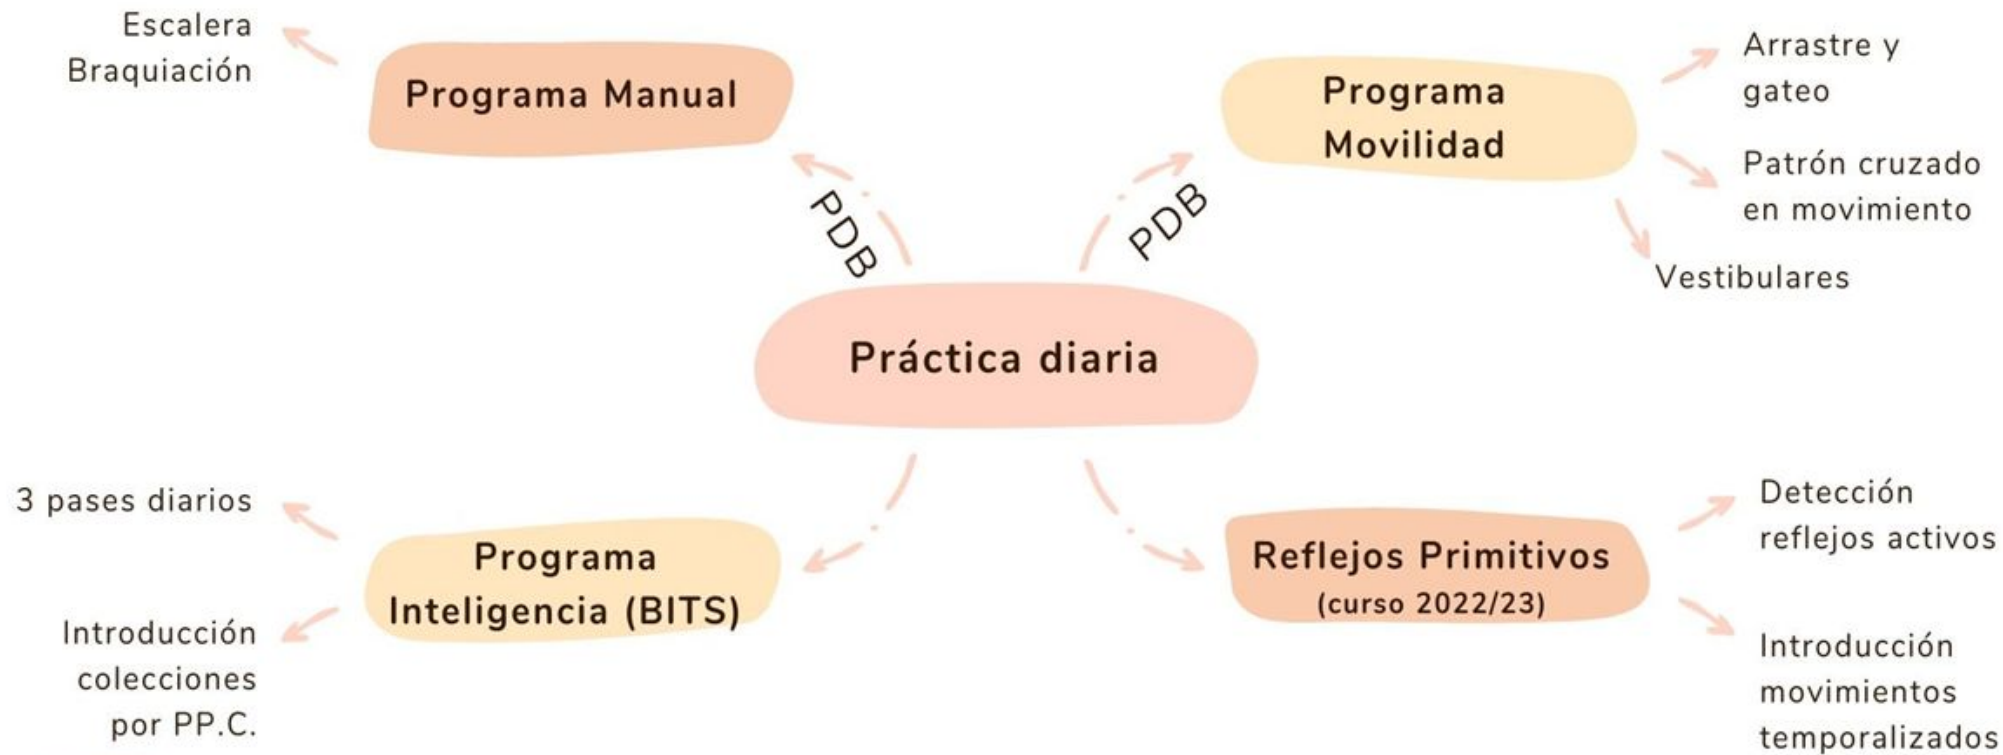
Escalera
Braquiación

Programa Manual

PDB

Programa Movilidad

PDB

Arrastre y gateo

Patrón cruzado en movimiento

Vestibulares

Práctica diaria

3 pases diarios

Programa Inteligencia (BITS)

Introducción colecciones por PP.C.

Reflejos Primitivos
(curso 2022/23)

Detección reflejos activos

Introducción movimientos temporalizados